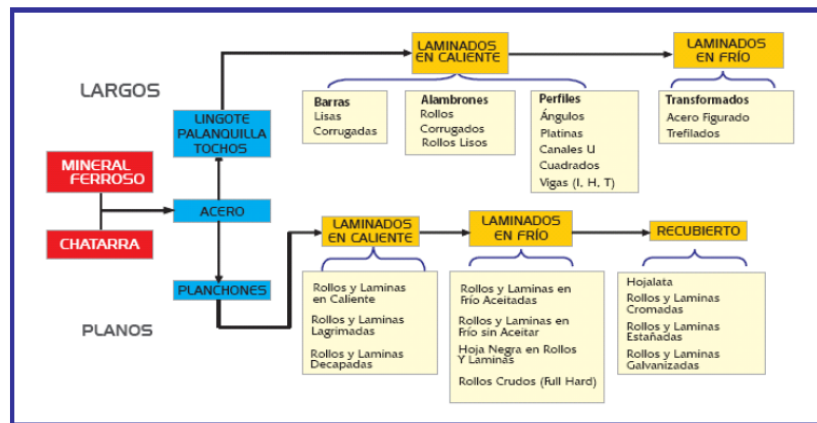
LARGOS

PLANOS

MINERAL FERROSO

CHATARRA

ACERO

LINGOTE PALANQUILLA TOCHOS

PLANCHONES

LAMINADOS EN CALIENTE

LAMINADOS EN FRÍO

Barras
Lisas
Corrugadas

Alambrones
Rollos
Corrugados
Rollos Lisos

Perfiles
Ángulos
Platinas
Canales U
Cuadrados
Vigas (I, H, T)

Transformados
Acero Figurado
Trefilados

LAMINADOS EN CALIENTE

LAMINADOS EN FRÍO

RECUBIERTO

Rollos y Laminas en Caliente

Rollos y Laminas Lagrimadas

Rollos y Laminas Decapadas

Rollos y Laminas en Frío Aceitadas

Rollos y Laminas en Frío sin Aceitar

Hoja Negra en Rollos Y Laminas

Rollos Crudos (Full Hard)

Hojalata

Rollos y Laminas Cromadas

Rollos y Laminas Estañadas

Rollos y Laminas Galvanizadas